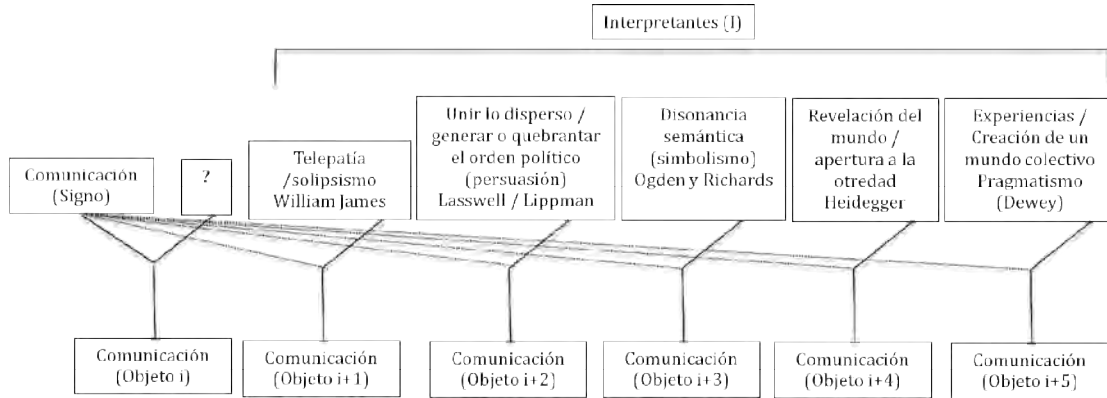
Interpretantes (I)

Comunicación (Signo)

?

Telepatía /solipsismo William James

Unir lo disperso / generar o quebrantar el orden político (persuasión) Lasswell / Lippman

Disonancia semántica (simbolismo) Ogden y Richards

Revelación del mundo / apertura a la otredad Heidegger

Experiencias / Creación de un mundo colectivo Pragmatismo (Dewey)

Comunicación (Objeto i)

Comunicación (Objeto i+1)

Comunicación (Objeto i+2)

Comunicación (Objeto i+3)

Comunicación (Objeto i+4)

Comunicación (Objeto i+5)